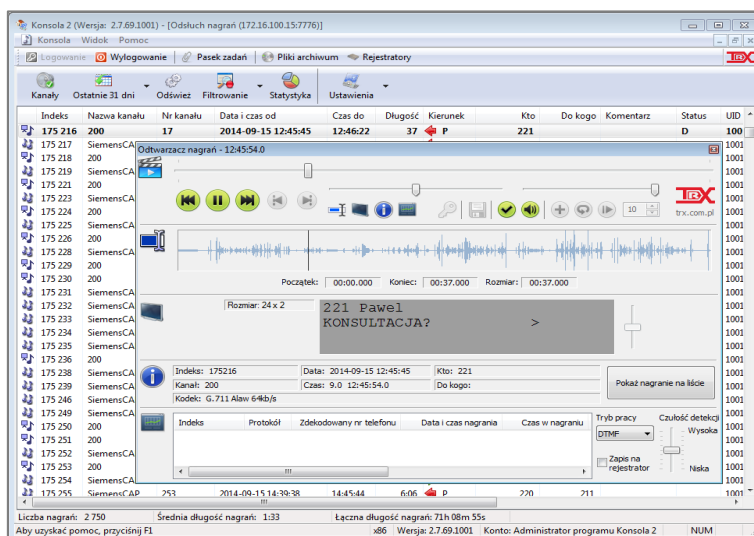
Konsola 2 (Wersja: 2.7.69.1001) - [Odsłuch nagrań (172.16.100.15:7776)]
Konsola Widok Pomoc
Logowanie Wylogowanie Pasek zadań Pliki archiwum Rejestratory
Kanały Ostatnie 31 dni Odśwież Filtrowanie Statystyka Ustawienia

| Indeks | Nazwa kanału | Nr kanału | Data i czas od | Czas do | Długość | Kierunek | Kto | Do kogo | Komentarz | Status | UID |
|---|---|---|---|---|---|---|---|---|---|---|---|
| 175 216 | 200 | 17 | 2014-09-15 12:45:45 | 12:46:22 | 37 | P | 221 | | | D | 100 |
| 175 217 | SiemensCA | | | | | | | | | | 1001 |
| 175 218 | 200 | | | | | | | | | | 1001 |
| 175 219 | SiemensCA | | | | | | | | | | 1001 |
| 175 221 | 200 | | | | | | | | | | 1001 |
| 175 223 | SiemensCA | | | | | | | | | | 1001 |
| 175 224 | 200 | | | | | | | | | | 1001 |
| 175 225 | SiemensCA | | | | | | | | | | 1001 |
| 175 226 | 200 | | | | | | | | | | 1001 |
| 175 228 | SiemensCA | | | | | | | | | | 1001 |
| 175 229 | 200 | | | | | | | | | | 1001 |
| 175 230 | 200 | | | | | | | | | | 1001 |
| 175 231 | SiemensCA | | | | | | | | | | 1001 |
| 175 232 | SiemensCA | | | | | | | | | | 1001 |
| 175 233 | SiemensCA | | | | | | | | | | 1001 |
| 175 234 | SiemensCA | | | | | | | | | | 1001 |
| 175 235 | SiemensCA | | | | | | | | | | 1001 |
| 175 236 | 200 | | | | | | | | | | 1001 |
| 175 238 | SiemensCA | | | | | | | | | | 1001 |
| 175 239 | SiemensCA | | | | | | | | | | 1001 |
| 175 246 | SiemensCA | | | | | | | | | | 1001 |
| 175 249 | SiemensCA | | | | | | | | | | 1001 |
| 175 250 | 200 | | | | | | | | | | 1001 |
| 175 251 | 200 | | | | | | | | | | 1001 |
| 175 252 | SiemensCA | | | | | | | | | | 1001 |
| 175 253 | 200 | | | | | | | | | | 1001 |
| 175 254 | SiemensCA | | | | | | | | | | 1001 |
| 175 255 | SiemensCAP | 253 | 2014-09-15 14:39:38 | 14:45:44 | 6:06 | P | 220 | 211 | | | 1001 |

Odtwarzacz nagrań - 12:45:54.0
10
trx.com.pl
Początek: 00:00.000 Koniec: 00:37.000 Rozmiar: 00:37.000
Rozmiar: 24 x 2
221 Pawel
KONSULTACJA? >
Indeks: 175216 Data: 2014-09-15 12:45:45 Kto: 221
Kanał: 200 Czas: 9.0 12:45:54.0 Do kogo:
Kodek: G.711 Alaw 64kb/s
Pokaż nagranie na liście
| Indeks | Protokół | Zdekodowany nr telefonu | Data i czas nagrania | Czas w nagraniu |
|---|---|---|---|---|
Tryb pracy
DTMF
Zapis na rejestrator
Czułość detekcji
Wysoka
Niska

Liczba nagrań: 2 750 Średnia długość nagrań: 1:33 Łączna długość nagrań: 71h 08m 55s
Aby uzyskać pomoc, przyciśnij F1 x86 Wersja: 2.7.69.1001 Konto: Administrator programu Konsola 2 NUM